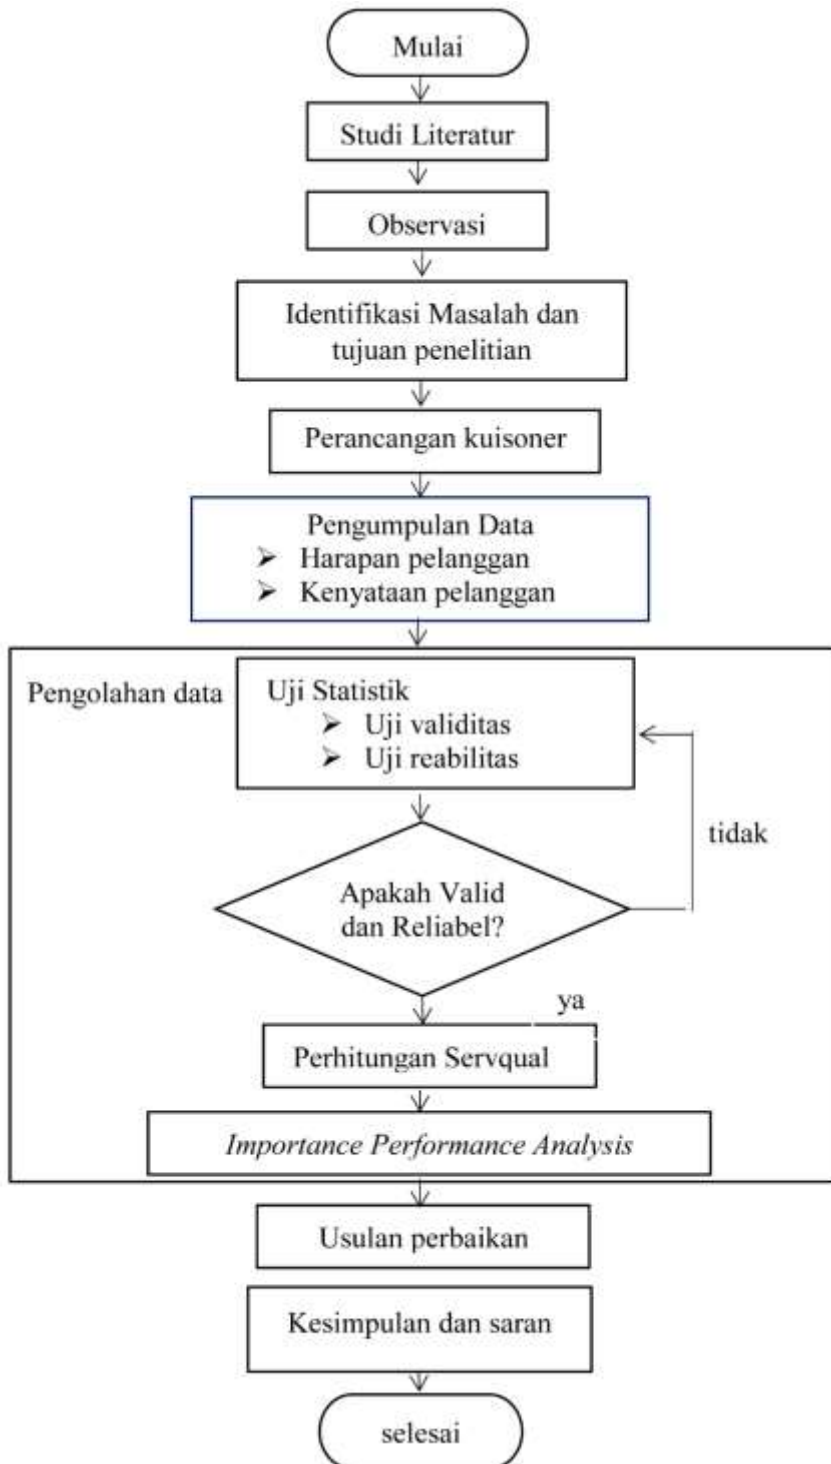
Mulai

Studi Literatur

Observasi

Identifikasi Masalah dan tujuan penelitian

Perancangan kuisoner

Pengumpulan Data
➢ Harapan pelanggan
➢ Kenyataan pelanggan

Pengolahan data

Uji Statistik
➢ Uji validitas
➢ Uji reabilitas

tidak

Apakah Valid dan Reliabel?

ya

Perhitungan Servqual

*Importance Performance Analysis*

Usulan perbaikan

Kesimpulan dan saran

selesai